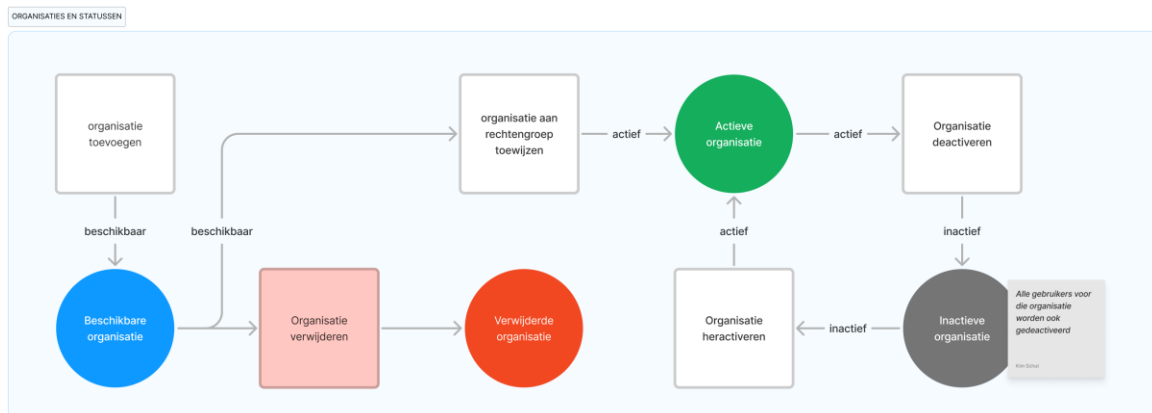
ORGANISATIES EN STATUSSEN

organisatie toevoegen

beschikbaar

beschikbaar

organisatie aan rechtengroep toewijzen

actief

Actieve organisatie

actief

Organisatie deactiveren

actief

inactief

Beschikbare organisatie

Organisatie verwijderen

Verwijderde organisatie

Organisatie heractiveren

inactief

Inactieve organisatie

Alle gebruikers voor die organisatie worden ook gedeactiveerd

Kim Schut